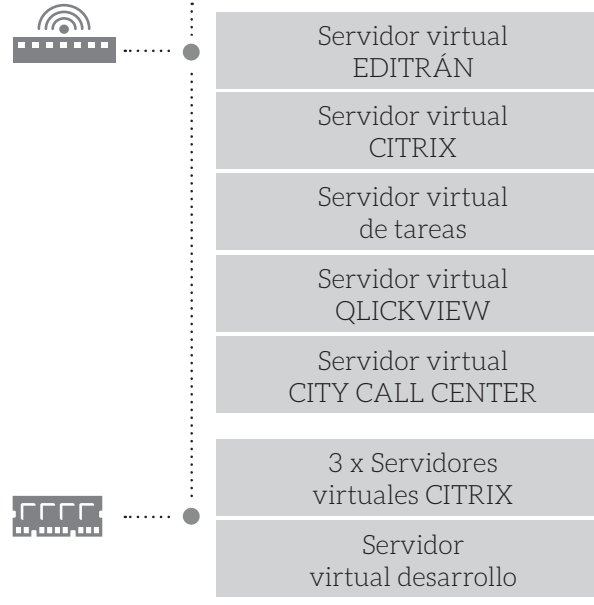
Servidor virtual
EDITRÁN

Servidor virtual
CITRIX

Servidor virtual
de tareas

Servidor virtual
QLICKVIEW

Servidor virtual
CITY CALL CENTER

3 x Servidores
virtuales CITRIX

Servidor
virtual desarrollo